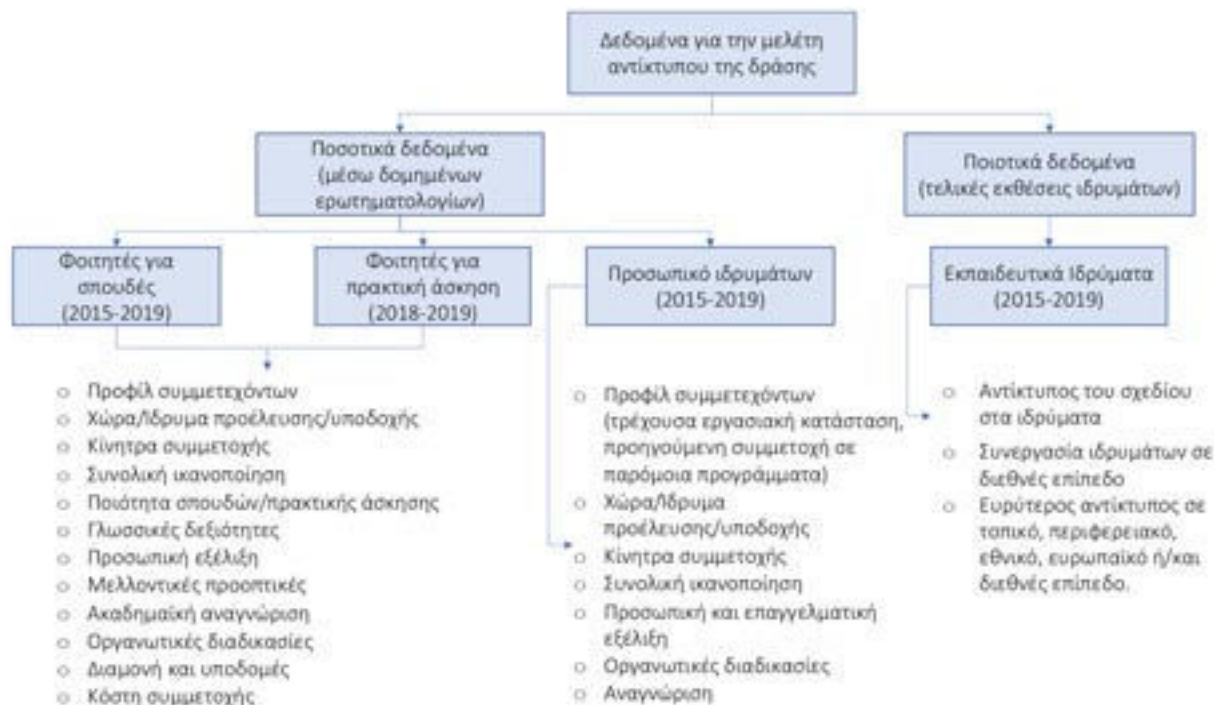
Δεδομένα για την μελέτη αντίκτυπου της δράσης

Ποσοτικά δεδομένα (μέσω δομημένων ερωτηματολογίων)

Ποιοτικά δεδομένα (τελικές εκθέσεις ιδρυμάτων)

Φοιτητές για σπουδές (2015-2019)

Φοιτητές για πρακτική άσκηση (2018-2019)

Προσωπικό ιδρυμάτων (2015-2019)

Εκπαιδευτικά Ιδρύματα (2015-2019)

- Προφίλ συμμετεχόντων
- Χώρα/Ίδρυμα προέλευσης/υποδοχής
- Κίνητρα συμμετοχής
- Συνολική ικανοποίηση
- Ποιότητα σπουδών/πρακτικής άσκησης
- Γλωσσικές δεξιότητες
- Προσωπική εξέλιξη
- Μελλοντικές προοπτικές
- Ακαδημαϊκή αναγνώριση
- Οργανωτικές διαδικασίες
- Διαμονή και υποδομές
- Κόστη συμμετοχής

- Προφίλ συμμετεχόντων (τρέχουσα εργασιακή κατάσταση, προηγούμενη συμμετοχή σε παρόμοια προγράμματα)
- Χώρα/Ίδρυμα προέλευσης/υποδοχής
- Κίνητρα συμμετοχής
- Συνολική ικανοποίηση
- Προσωπική και επαγγελματική εξέλιξη
- Οργανωτικές διαδικασίες
- Αναγνώριση

- Αντίκτυπος του σχεδίου στα ιδρύματα
- Συνεργασία ιδρυμάτων σε διεθνές επίπεδο
- Ευρύτερος αντίκτυπος σε τοπικό, περιφερειακό, εθνικό, ευρωπαϊκό ή/και διεθνές επίπεδο.